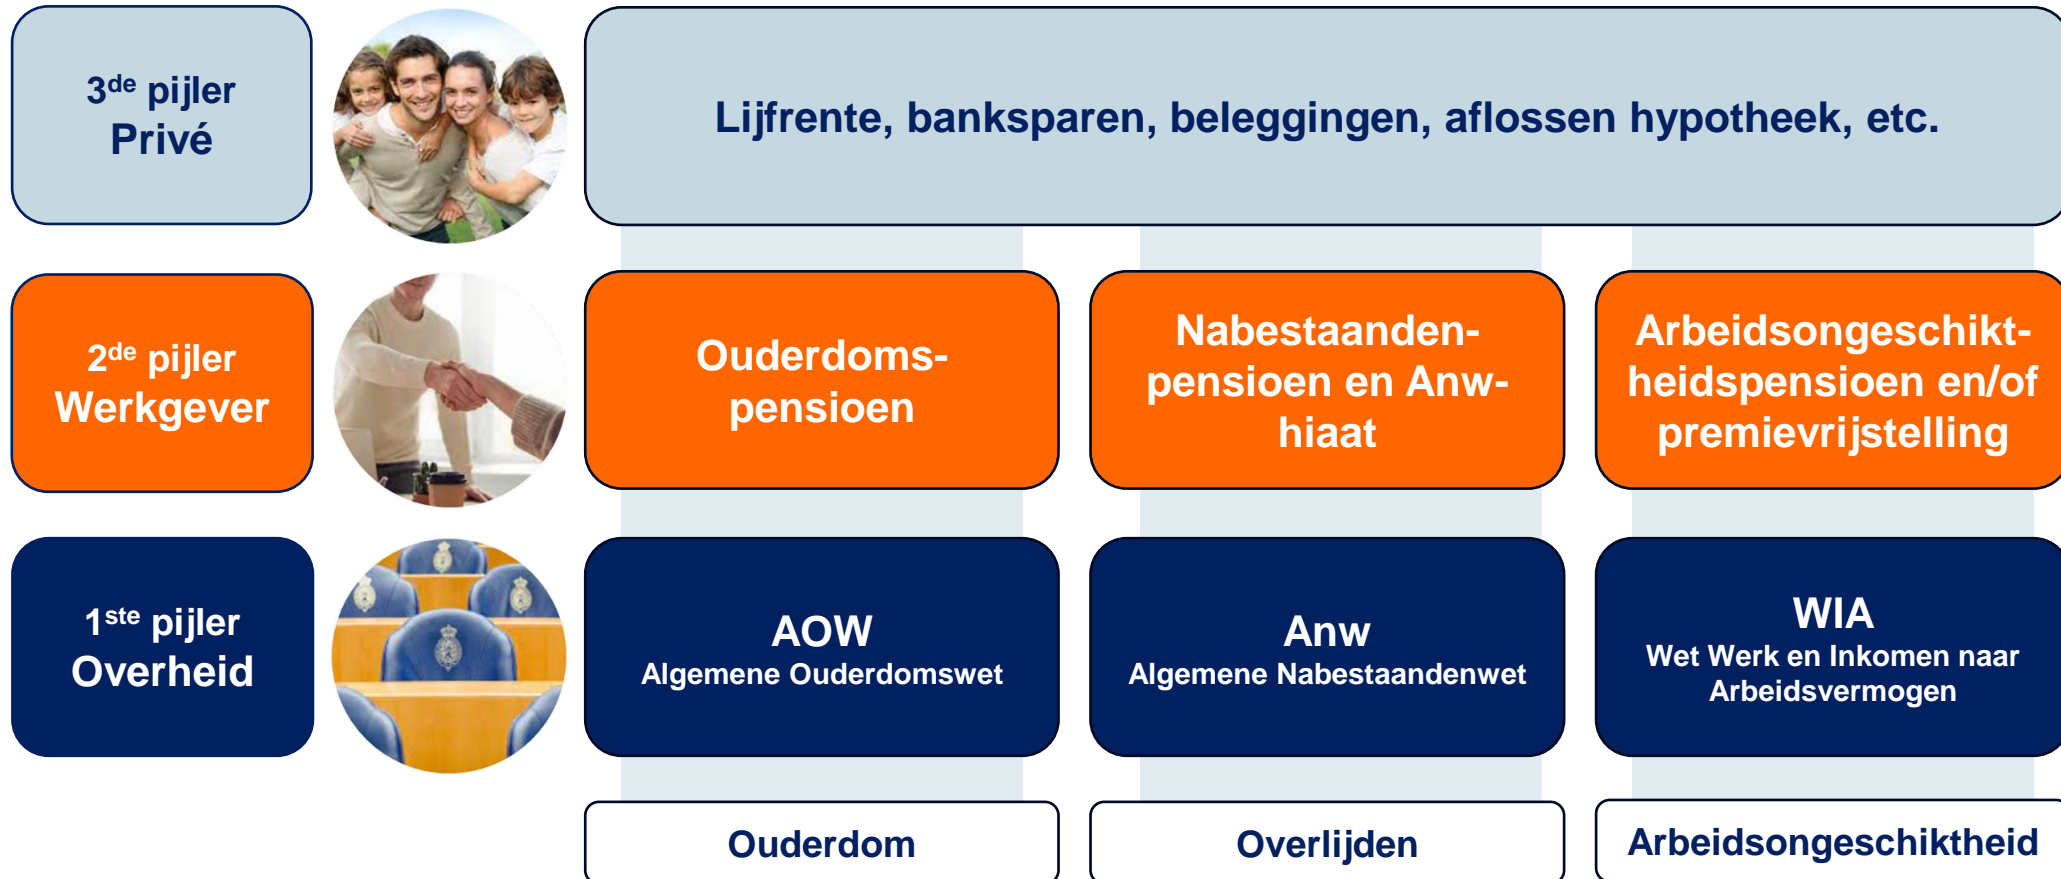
3$^{de}$ pijler
Privé

Lijfrente, banksparen, beleggingen, aflossen hypotheek, etc.

2$^{de}$ pijler
Werkgever

Ouderdomspensioen

Nabestaandenpensioen en Anw-hiaat

Arbeidsongeschiktheidspensioen en/of premievrijstelling

1$^{ste}$ pijler
Overheid

AOW
Algemene Ouderdomswet

Anw
Algemene Nabestaandenwet

WIA
Wet Werk en Inkomen naar Arbeidsvermogen

Ouderdom

Overlijden

Arbeidsongeschiktheid